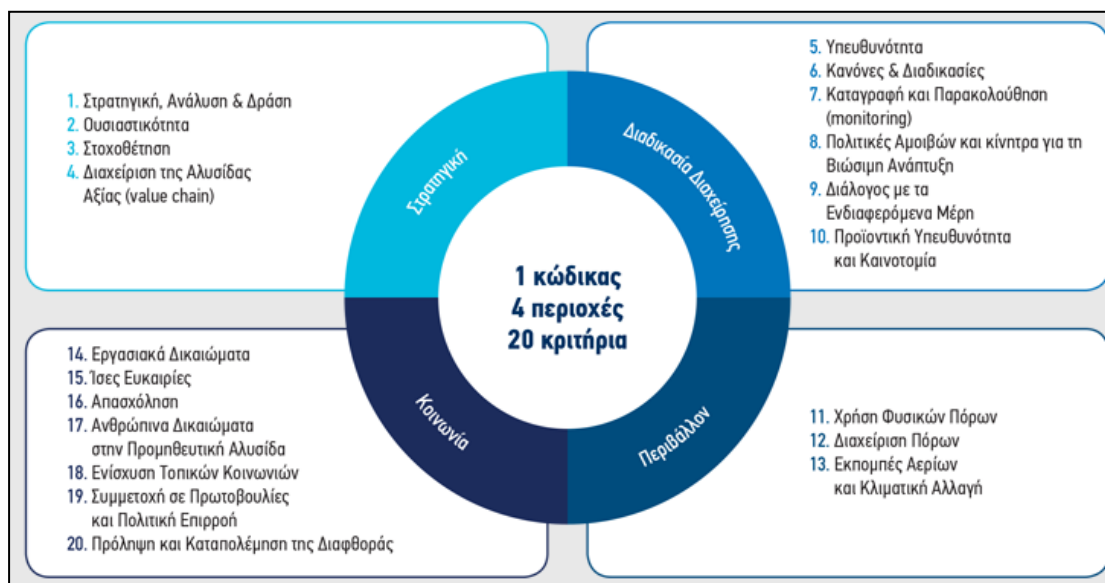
1. Στρατηγική, Ανάλυση & Δράση
2. Ουσιαστικότητα
3. Στοχοθέτηση
4. Διαχείριση της Αλυσίδας Αξίας (value chain)

Στρατηγική

Διαδικασία Διαχείρισης

5. Υπευθυνότητα
6. Κανόνες & Διαδικασίες
7. Καταγραφή και Παρακολούθηση (monitoring)
8. Πολιτικές Αμοιβών και κίνητρα για τη Βιώσιμη Ανάπτυξη
9. Διάλογος με τα Ενδιαφερόμενα Μέρη
10. Προϊοντική Υπευθυνότητα και Καινοτομία

1 κώδικας
4 περιοχές
20 κριτήρια

14. Εργασιακά Δικαιώματα
15. Ίσες Ευκαιρίες
16. Απασχόληση
17. Ανθρώπινα Δικαιώματα στην Προμηθευτική Αλυσίδα
18. Ενίσχυση Τοπικών Κοινωνιών
19. Συμμετοχή σε Πρωτοβουλίες και Πολιτική Επιρροή
20. Πρόληψη και Καταπολέμηση της Διαφθοράς

Κοινωνία

Περιβάλλον

11. Χρήση Φυσικών Πόρων
12. Διαχείριση Πόρων
13. Εκπομπές Αερίων και Κλιματική Αλλαγή